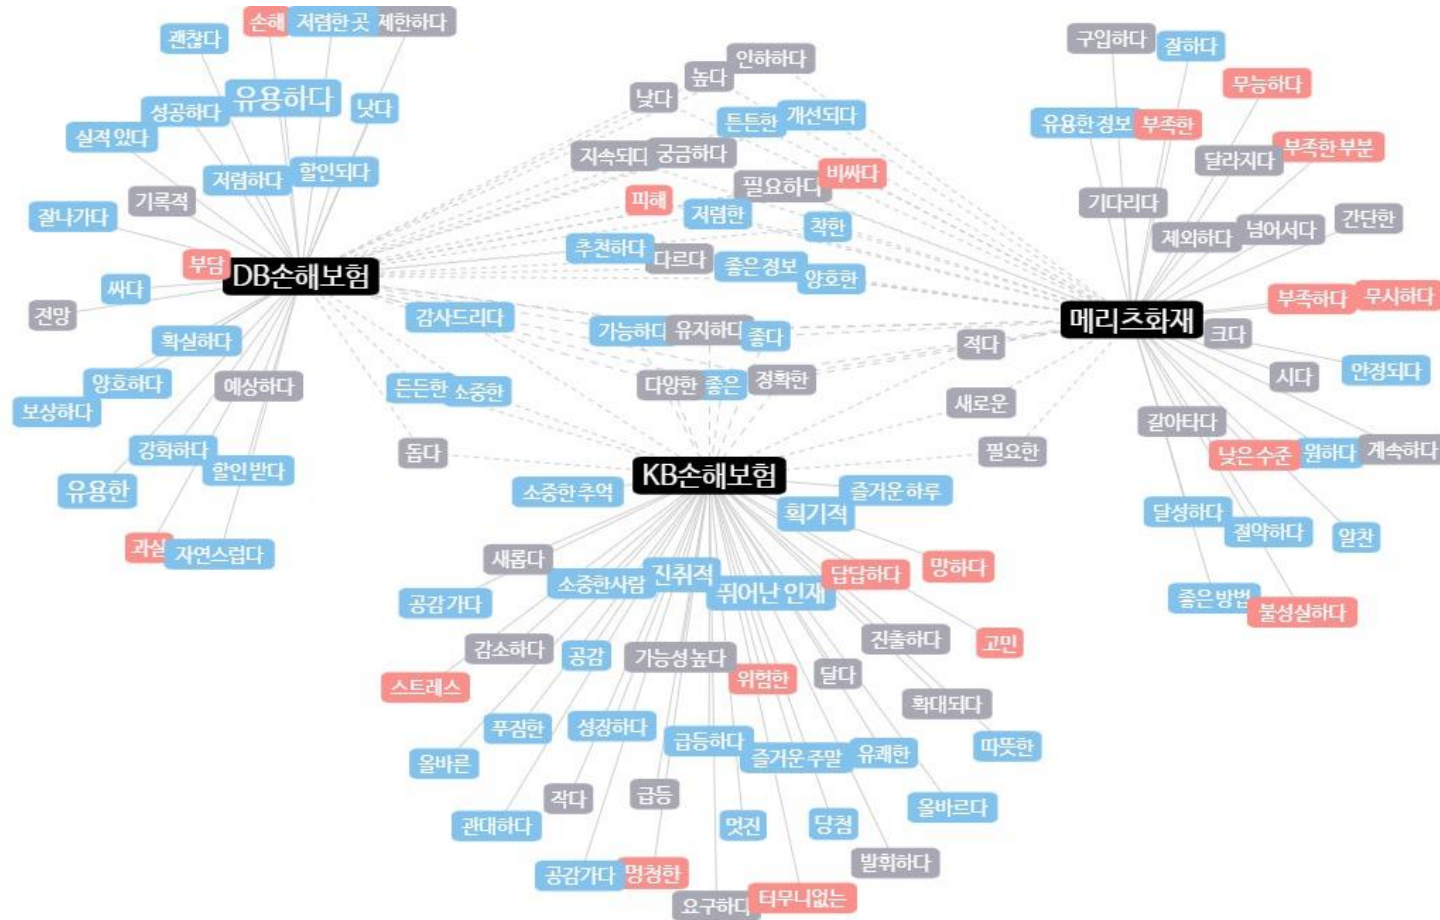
괜찮다
손해
저렴한 곳
제한하다
유용하다
낫다
성공하다
실적 있다
저렴하다
할인되다
기록적
잘나가다
부담
DB손해보험
싸다
전망
확실하다
양호하다
예상하다
보상하다
강화하다
할인받다
유용한
과실
자연스럽다
인하하다
높다
낮다
튼튼한
개선되다
지속되다
궁금하다
필요하다
비싸다
피해
저렴한
착한
추천하다
다르다
좋은 정보
양호한
감사드리다
가능하다
유지하다
좋다
든든한
소중한
다양한
좋은
정확한
적다
새로운
돕다
필요한
KB손해보험
소중한추억
즐거운 하루
획기적
새롭다
진취적
소중한사람
답답하다
망하다
공감가다
뛰어난 인재
진출하다
고민
감소하다
공감
가능성높다
위험한
달다
스트레스
확대되다
푸짐한
성장하다
급등하다
따뜻한
올바른
즐거운 주말
유쾌한
작다
급등
올바르다
관대하다
멋진
당첨
발휘하다
공감가다
명쾌한
요구하다
터무니없는
구입하다
잘하다
무능하다
유용한정보
부족한
달라지다
부족한부분
기다리다
제외하다
넘어서다
간단한
부족하다
무시하다
메리츠화재
크다
시다
안정되다
갈아타다
낮은 수준
원하다
계속하다
달성하다
절약하다
알찬
좋은 방법
불성실하다